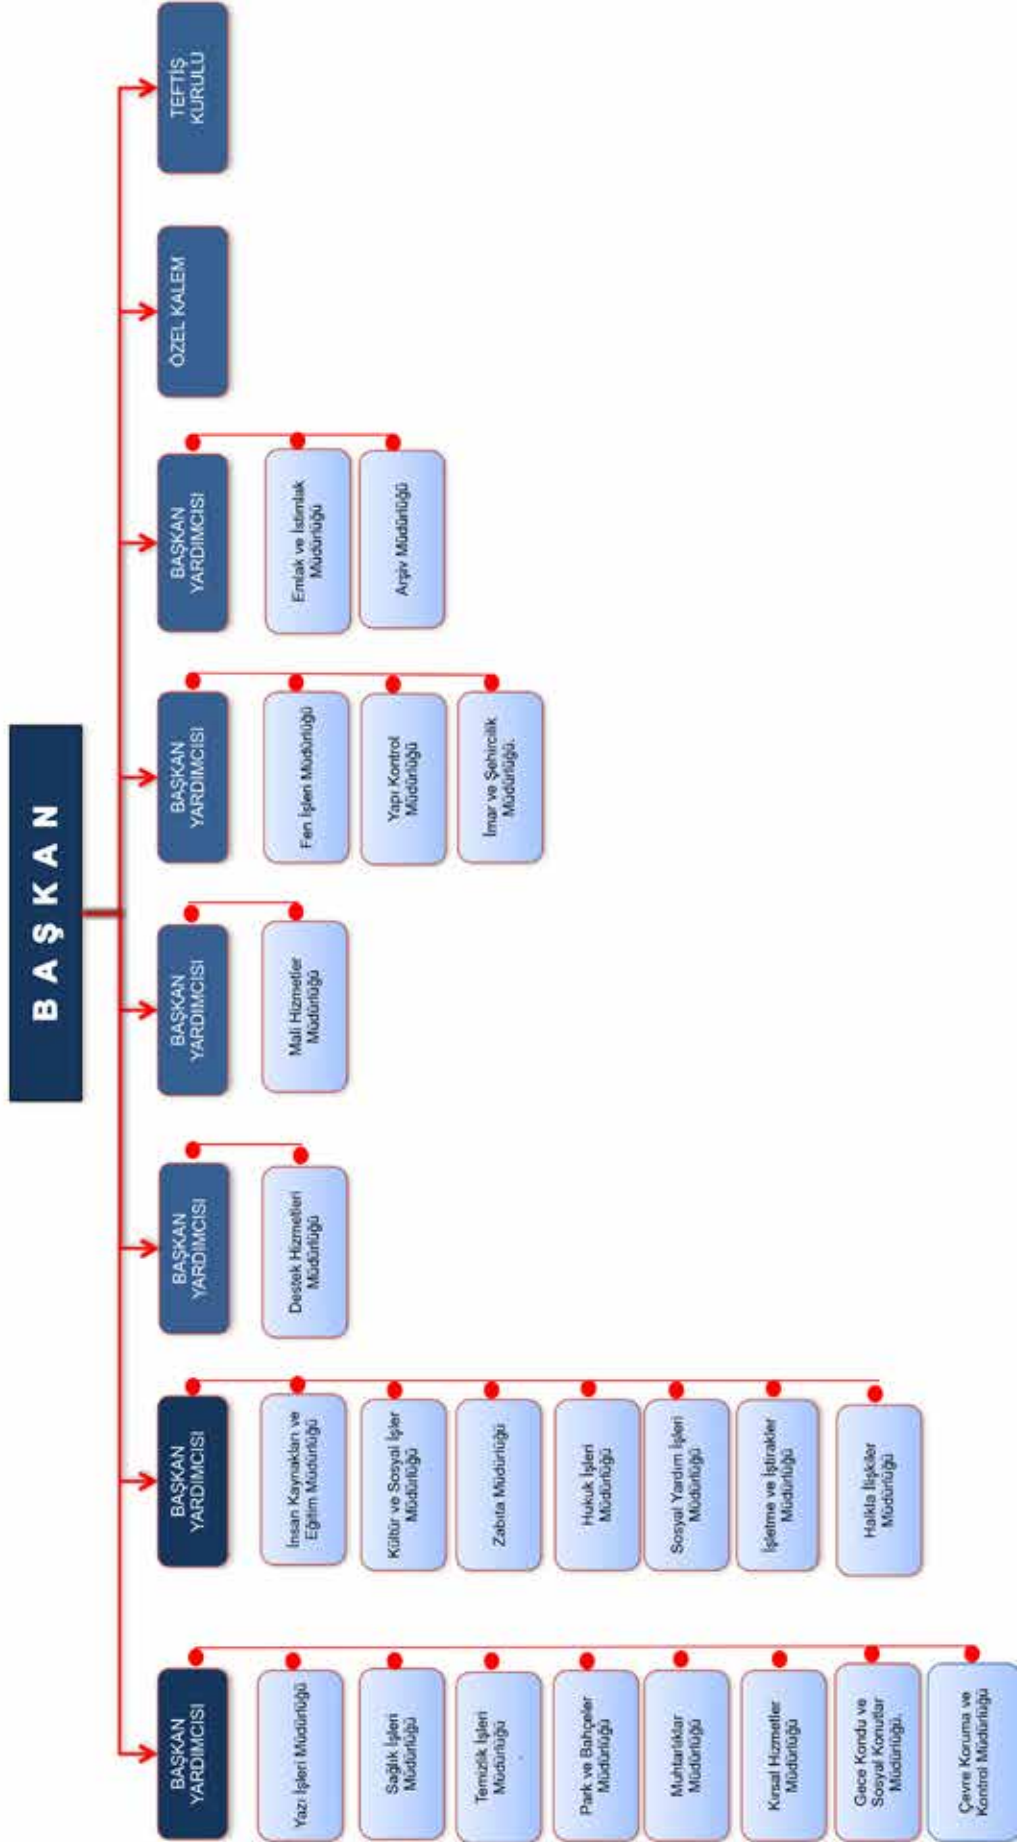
BAŞKAN

TEFTİŞ KURULU

ÖZEL KALEM

BAŞKAN YARDIMCISI
Emlak ve İstimlak Müdürlüğü
Arşiv Müdürlüğü

BAŞKAN YARDIMCISI
Fen İşleri Müdürlüğü
Yapı Kontrol Müdürlüğü
İmar ve Şehircilik Müdürlüğü

BAŞKAN YARDIMCISI
Mali Hizmetler Müdürlüğü

BAŞKAN YARDIMCISI
Destek Hizmetleri Müdürlüğü

BAŞKAN YARDIMCISI
İnsan Kaynakları ve Eğitim Müdürlüğü
Kültür ve Sosyal İşler Müdürlüğü
Zabıta Müdürlüğü
Hukuk İşleri Müdürlüğü
Sosyal Yardım İşleri Müdürlüğü
İşletme ve İştirakler Müdürlüğü
Halkla İlişkiler Müdürlüğü

BAŞKAN YARDIMCISI
Yazı İşleri Müdürlüğü
Sağlık İşleri Müdürlüğü
Temizlik İşleri Müdürlüğü
Park ve Bahçeler Müdürlüğü
Muhtarlıklar Müdürlüğü
Kırsal Hizmetler Müdürlüğü
Gece Kondu ve Sosyal Konutlar Müdürlüğü
Çevre Koruma ve Kontrol Müdürlüğü